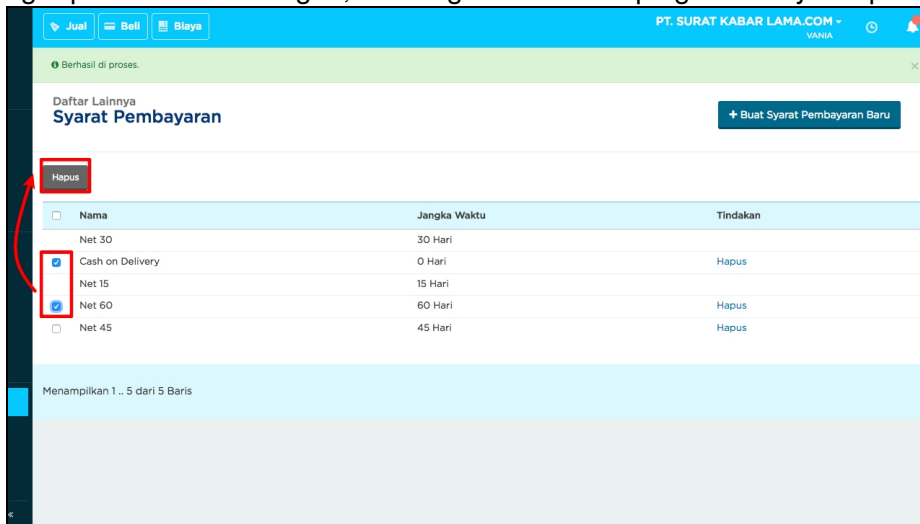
Jual Beli Biaya

PT. SURAT KABAR LAMA.COM
VANIA

Berhasil di proses.

Daftar Lainnya
Syarat Pembayaran

+ Buat Syarat Pembayaran Baru

Hapus

| Nama | Jangka Waktu | Tindakan |
|---|---|---|
| Net 30 | 30 Hari | |
| Cash on Delivery | 0 Hari | Hapus |
| Net 15 | 15 Hari | |
| Net 60 | 60 Hari | Hapus |
| Net 45 | 45 Hari | Hapus |

Menampilkan 1 .. 5 dari 5 Baris

«